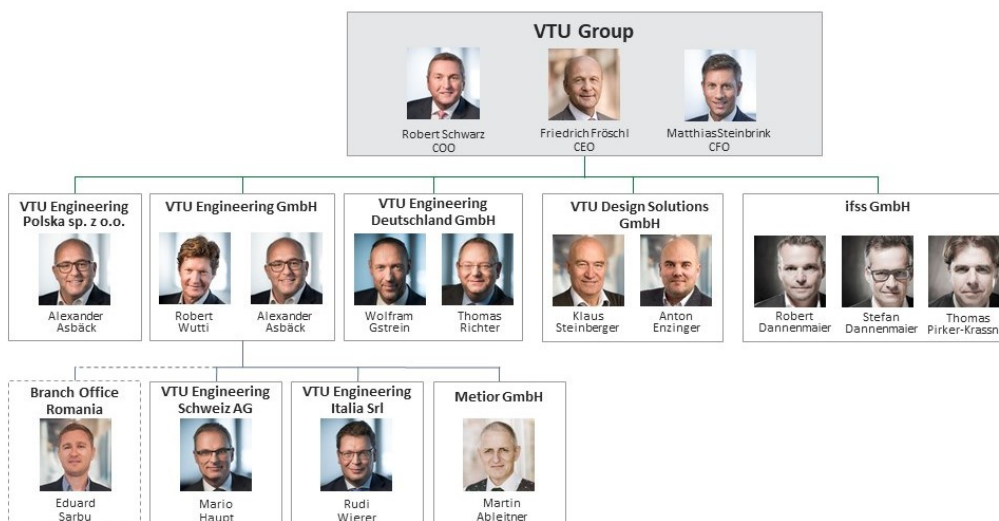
VTU Group

Robert Schwarz
COO

Friedrich Fröschl
CEO

MatthiasSteinbrink
CFO

VTU Engineering Polska sp. z o.o.

Alexander Asbäck

VTU Engineering GmbH

Robert Wutti

Alexander Asbäck

VTU Engineering Deutschland GmbH

Wolfram Gstrein

Thomas Richter

VTU Design Solutions GmbH

Klaus Steinberger

Anton Enzinger

ifss GmbH

Robert Dannenmaier

Stefan Dannenmaier

Thomas Pirker-Krassn

Branch Office Romania

Eduard Sarbu

VTU Engineering Schweiz AG

Mario Haupt

VTU Engineering Italia Srl

Rudi Wierer

Metior GmbH

Martin Ableitner